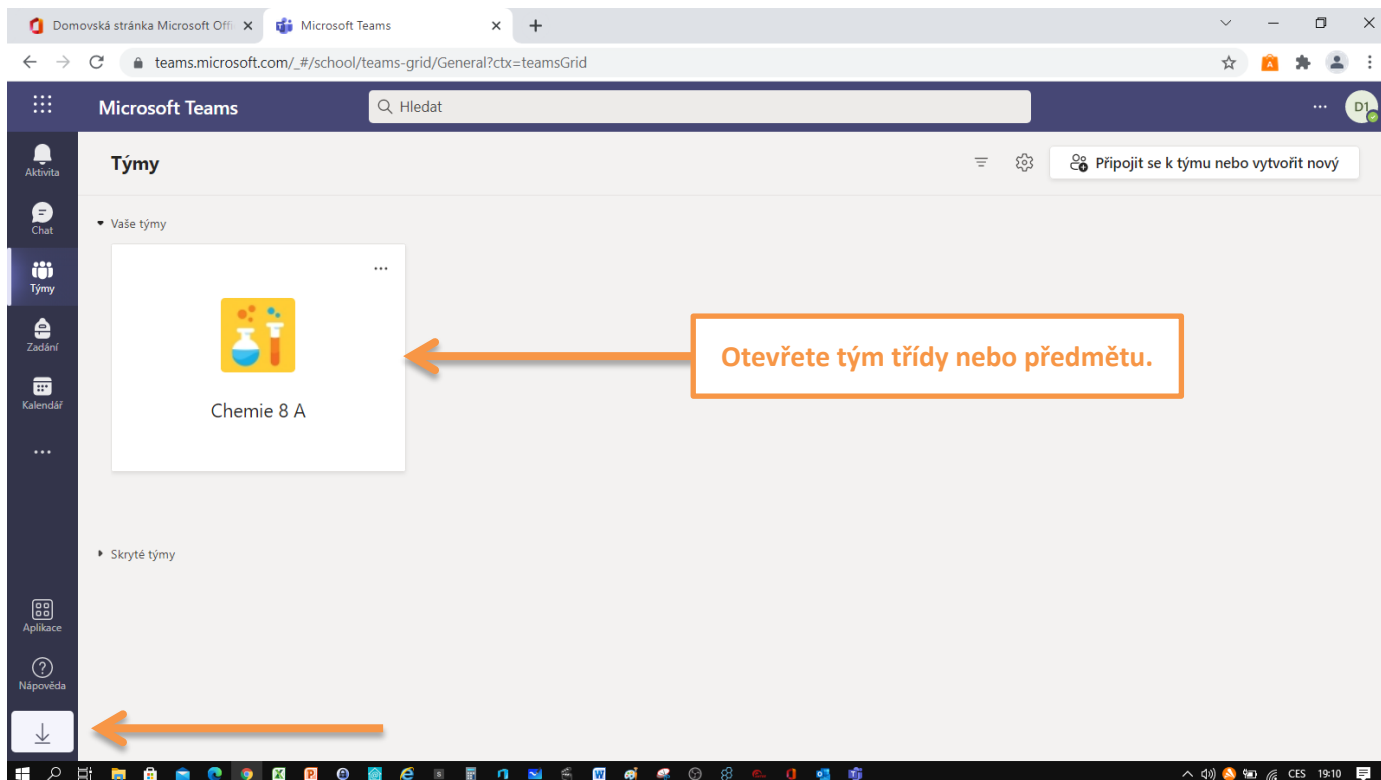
Domovská stránka Microsoft Offi ×
Microsoft Teams ×
+

teams.microsoft.com/_#/school/teams-grid/General?ctx=teamsGrid

Microsoft Teams
Hledat
D1

Aktivita
Chat
Týmy
Zadání
Kalendář
...
Aplikace
Nápověda

Týmy
Připojit se k týmu nebo vytvořit nový

Vaše týmy
...
Chemie 8 A

Otevřete tým třídy nebo předmětu.

Skryté týmy

CES 19:10